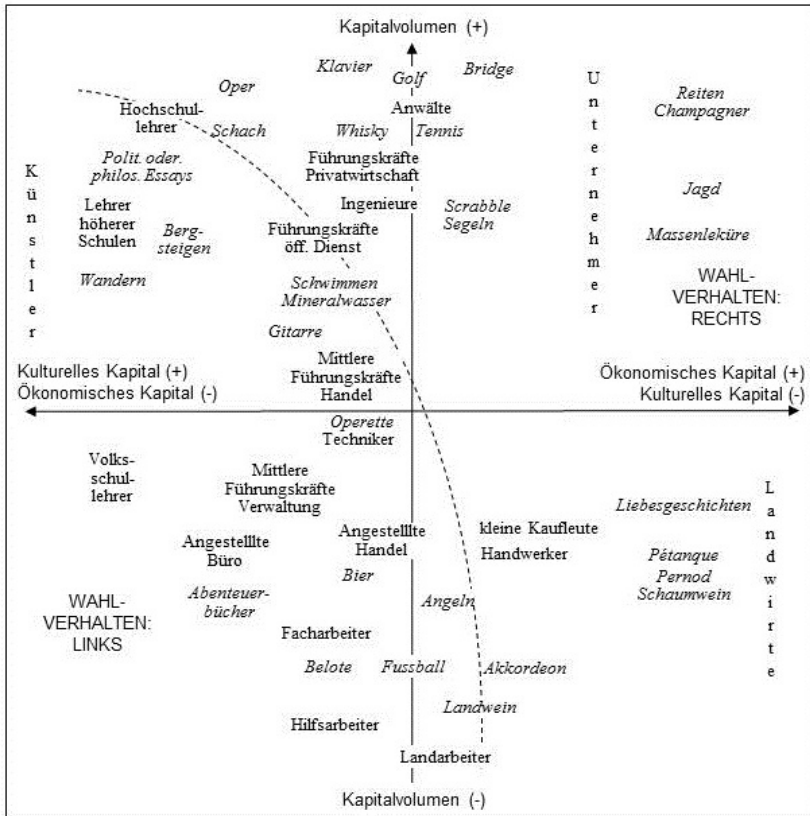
Kapitalvolumen (+)

Klavier
Golf
Bridge
Oper
Hochschullehrer
Anwälte
Schach
Whisky
Tennis
Reiten
Champagner
Unternehmer
Künstler
Polit. oder. philos. Essays
Führungskräfte Privatwirtschaft
Ingenieure
Scrabble
Segeln
Jagd
Lehrer höherer Schulen
Bergsteigen
Führungskräfte öff. Dienst
Massenlektüre
Wandern
Schwimmen
Mineralwasser
WAHL-VERHALTEN: RECHTS
Gitarre
Mittlere Führungskräfte Handel

Kulturelles Kapital (+)
Ökonomisches Kapital (-)
Ökonomisches Kapital (+)
Kulturelles Kapital (-)

Operette
Techniker
Volksschullehrer
Mittlere Führungskräfte Verwaltung
Liebesgeschichten
Landwirte
Angestelllte Handel
kleine Kaufleute
Angestelllte Büro
Handwerker
Pétanque
Pernod
Schaumwein
Bier
Abenteuerbücher
WAHL-VERHALTEN: LINKS
Angeln
Facharbeiter
Belote
Fussball
Akkordeon
Landwein
Hilfsarbeiter
Landarbeiter

Kapitalvolumen (-)